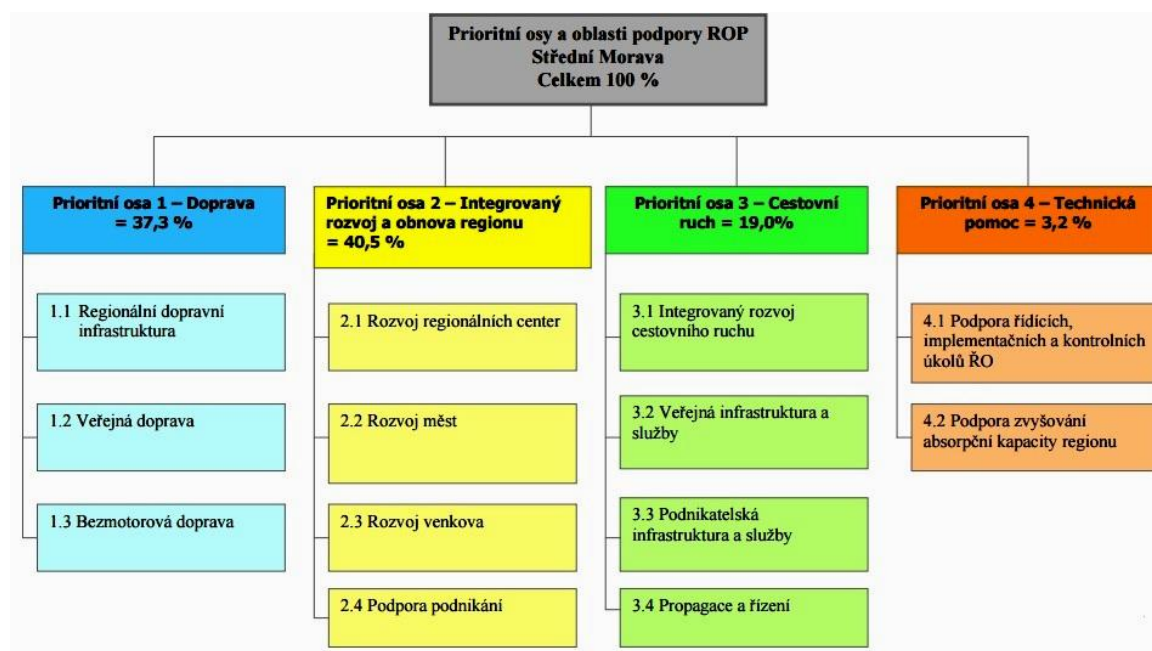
Prioritní osy a oblasti podpory ROP
Střední Morava
Celkem 100 %

Prioritní osa 1 – Doprava = 37,3 %

1.1 Regionální dopravní infrastruktura

1.2 Veřejná doprava

1.3 Bezmotorová doprava

Prioritní osa 2 – Integrovaný rozvoj a obnova regionu = 40,5 %

2.1 Rozvoj regionálních center

2.2 Rozvoj měst

2.3 Rozvoj venkova

2.4 Podpora podnikání

Prioritní osa 3 – Cestovní ruch = 19,0%

3.1 Integrovaný rozvoj cestovního ruchu

3.2 Veřejná infrastruktura a služby

3.3 Podnikatelská infrastruktura a služby

3.4 Propagace a řízení

Prioritní osa 4 – Technická pomoc = 3,2 %

4.1 Podpora řídících, implementačních a kontrolních úkolů ŘO

4.2 Podpora zvyšování absorpční kapacity regionu